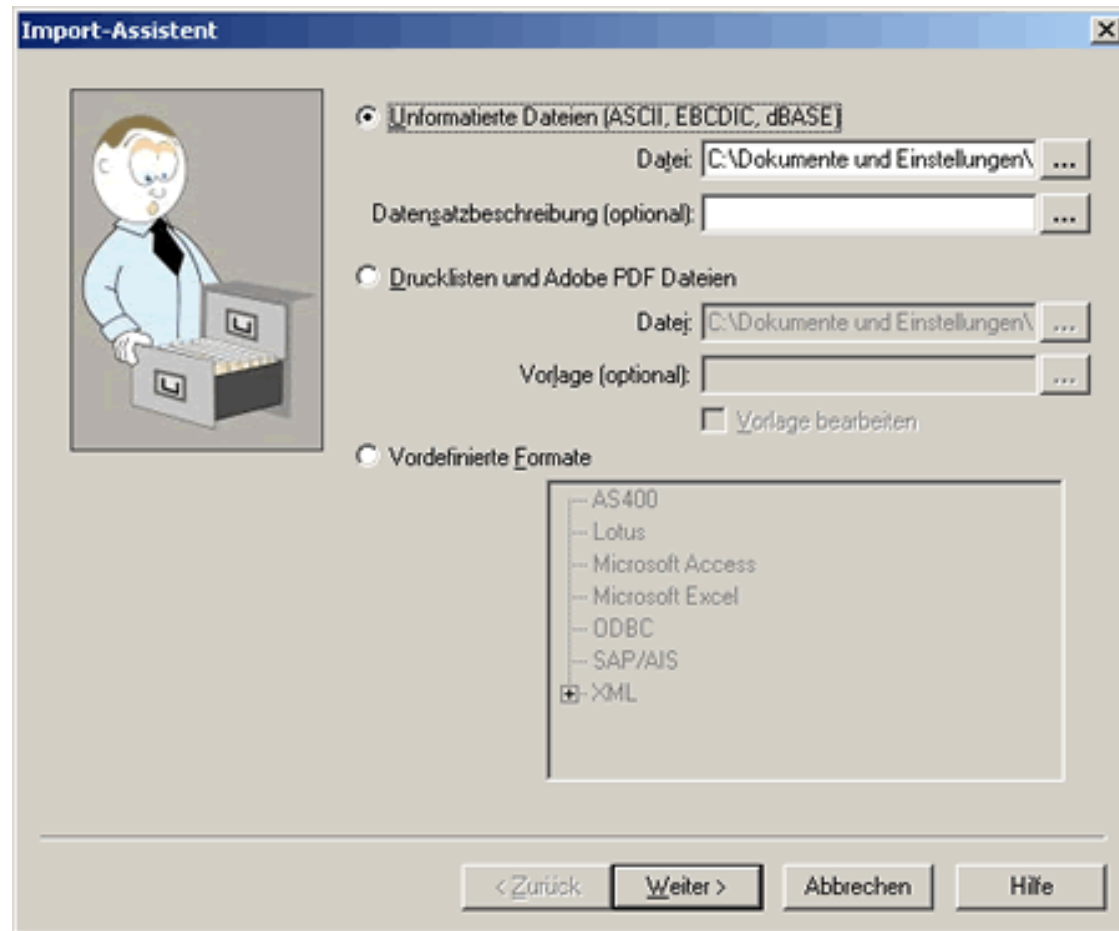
Import-Assistent

X

Unformatierte Dateien (ASCII, EBCDIC, dBASE)

Datei: C:\Dokumente und Einstellungen\ ...

Datensatzbeschreibung (optional): ...

Drucklisten und Adobe PDF Dateien

Datei: C:\Dokumente und Einstellungen\ ...

Vorlage (optional): ...

Vorlage bearbeiten

Vordefinierte Formate

AS400
Lotus
Microsoft Access
Microsoft Excel
ODBC
SAP/AIS
XML

< Zurück Weiter > Abbrechen Hilfe